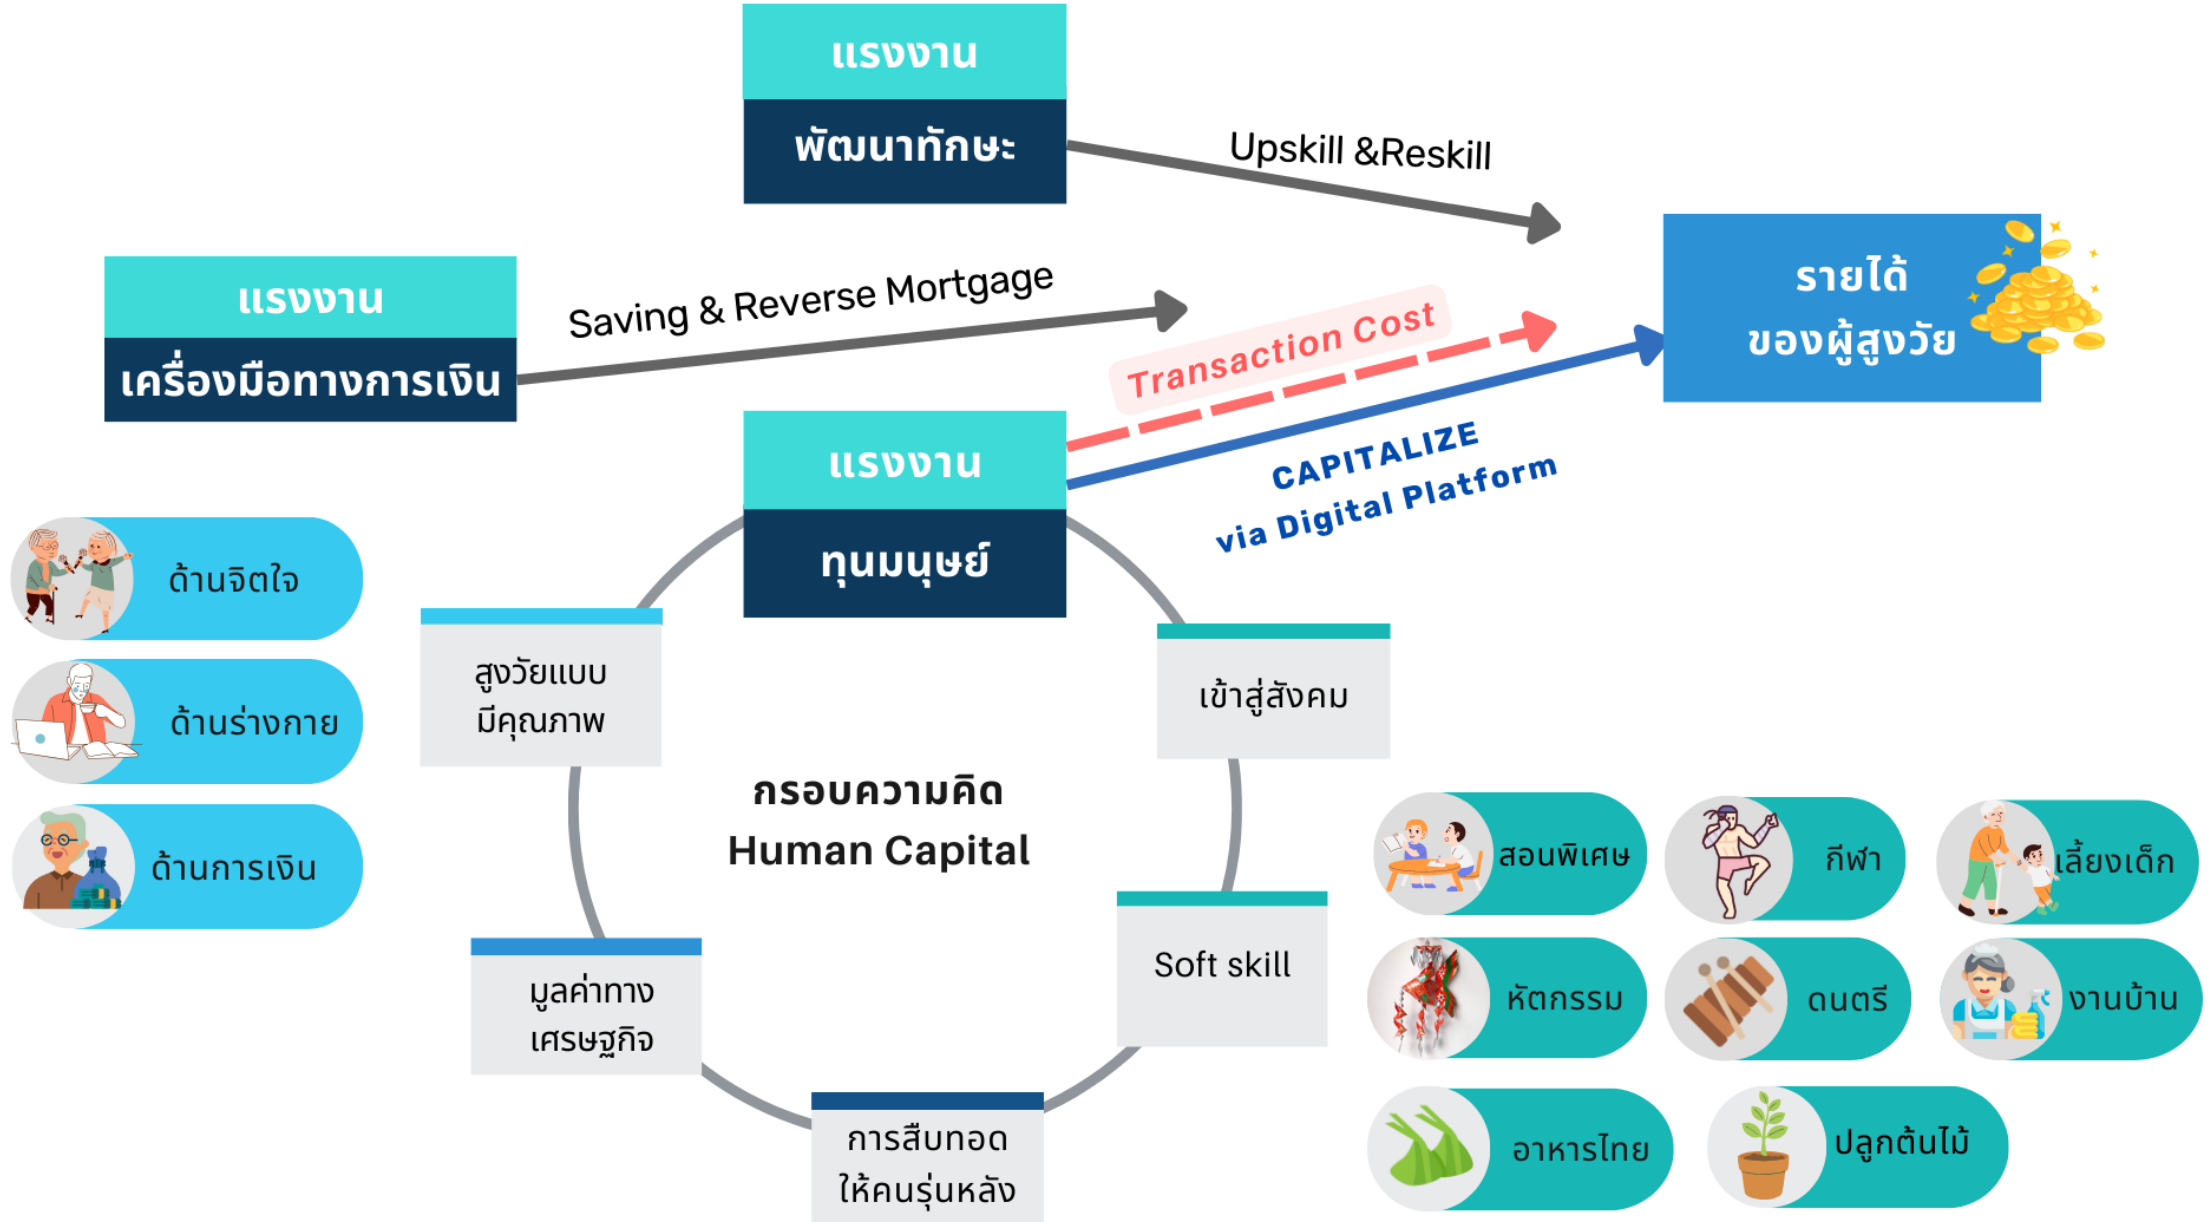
แรงงาน
พัฒนาทักษะ

Upskill &Reskill

แรงงาน
เครื่องมือทางการเงิน

Saving & Reverse Mortgage

รายได้
ของผู้สูงวัย

Transaction Cost

แรงงาน
ทุนมนุษย์

CAPITALIZE
via Digital Platform

ด้านจิตใจ

ด้านร่างกาย

ด้านการเงิน

สูงวัยแบบ
มีคุณภาพ

เข้าสู่สังคม

กรอบความคิด
Human Capital

Soft skill

มูลค่าทาง
เศรษฐกิจ

การสืบทอด
ให้คนรุ่นหลัง

สอนพิเศษ

กีฬา

เลี้ยงเด็ก

หัตกรรม

ดนตรี

งานบ้าน

อาหารไทย

ปลูกต้นไม้